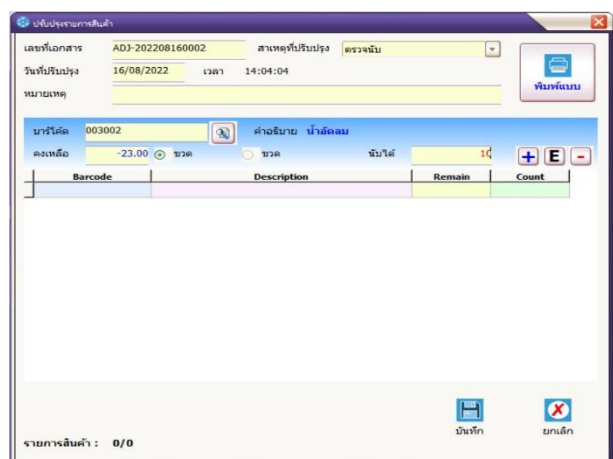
ปรับปรุงรายการสินค้า

เลขที่เอกสาร ADJ-202208160002 สาเหตุที่ปรับปรุง ตรวจนับ

วันที่ปรับปรุง 16/08/2022 เวลา 14:04:04

หมายเหตุ

พิมพ์แบบ

บาร์โค้ด 003002 คำอธิบาย น้ำอัดลม

คงเหลือ -23.00 ขวด ขวด นับได้ 10

+ E -

| Barcode | Description | Remain | Count |
|---|---|---|---|
| | | | |

บันทึก ยกเลิก

รายการสินค้า : 0/0